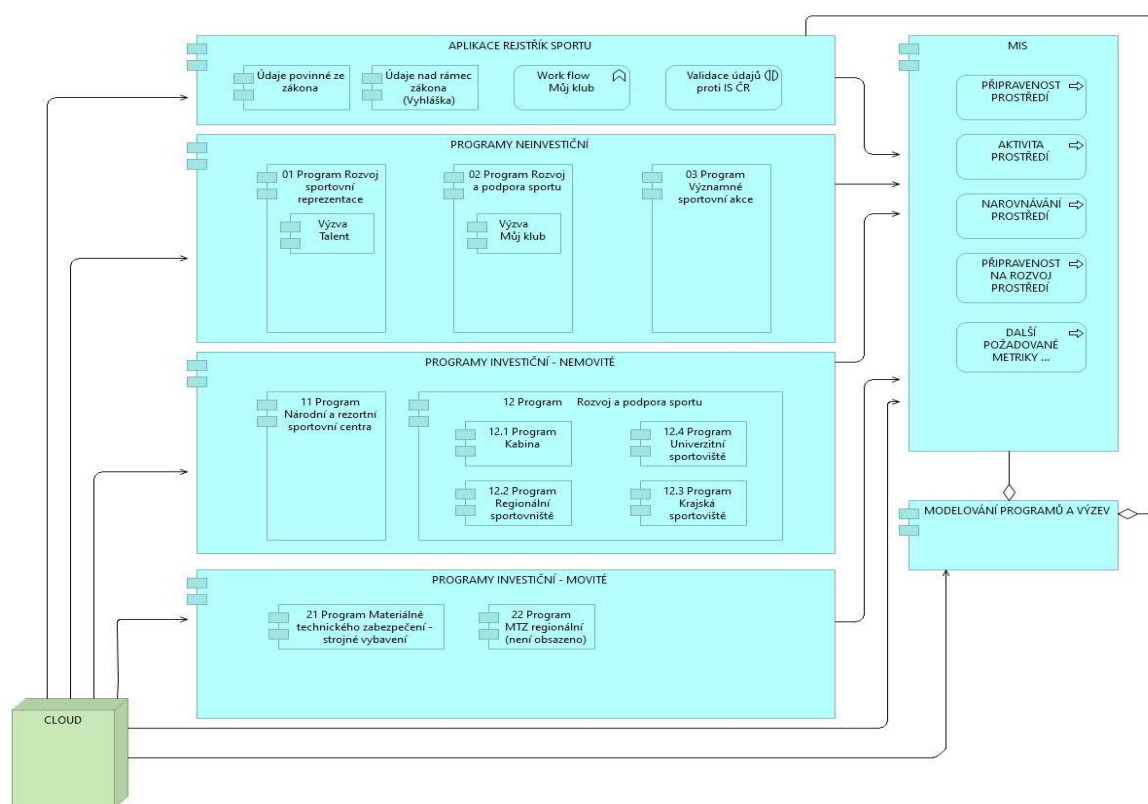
APLIKACE REJSTŘÍK SPORTU

Údaje povinné ze zákona

Údaje nad rámec zákona (Vyhláška)

Work flow Můj klub

Validace údajů proti IS ČR

MIS

PŘIPRAVENOST PROSTŘEDÍ

AKTIVITA PROSTŘEDÍ

NAROVNÁVÁNÍ PROSTŘEDÍ

PŘIPRAVENOST NA ROZVOJ PROSTŘEDÍ

DALŠÍ POŽADOVANÉ METRIKY ...

PROGRAMY NEINVESTIČNÍ

01 Program Rozvoj sportovní reprezentace

Výzva Talent

02 Program Rozvoj a podpora sportu

Výzva Můj klub

03 Program Významné sportovní akce

PROGRAMY INVESTIČNÍ - NEMOVITÉ

11 Program Národní a rezortní sportovní centra

12 Program Rozvoj a podpora sportu

12.1 Program Kabina

12.4 Program Univerzitní sportoviště

12.2 Program Regionální sportoviště

12.3 Program Krajská sportoviště

MODELOVÁNÍ PROGRAMŮ A VÝZEV

PROGRAMY INVESTIČNÍ - MOVITÉ

21 Program Materiálně technického zabezpečení - strojné vybavení

22 Program MTZ regionální (není obsazeno)

CLOUD